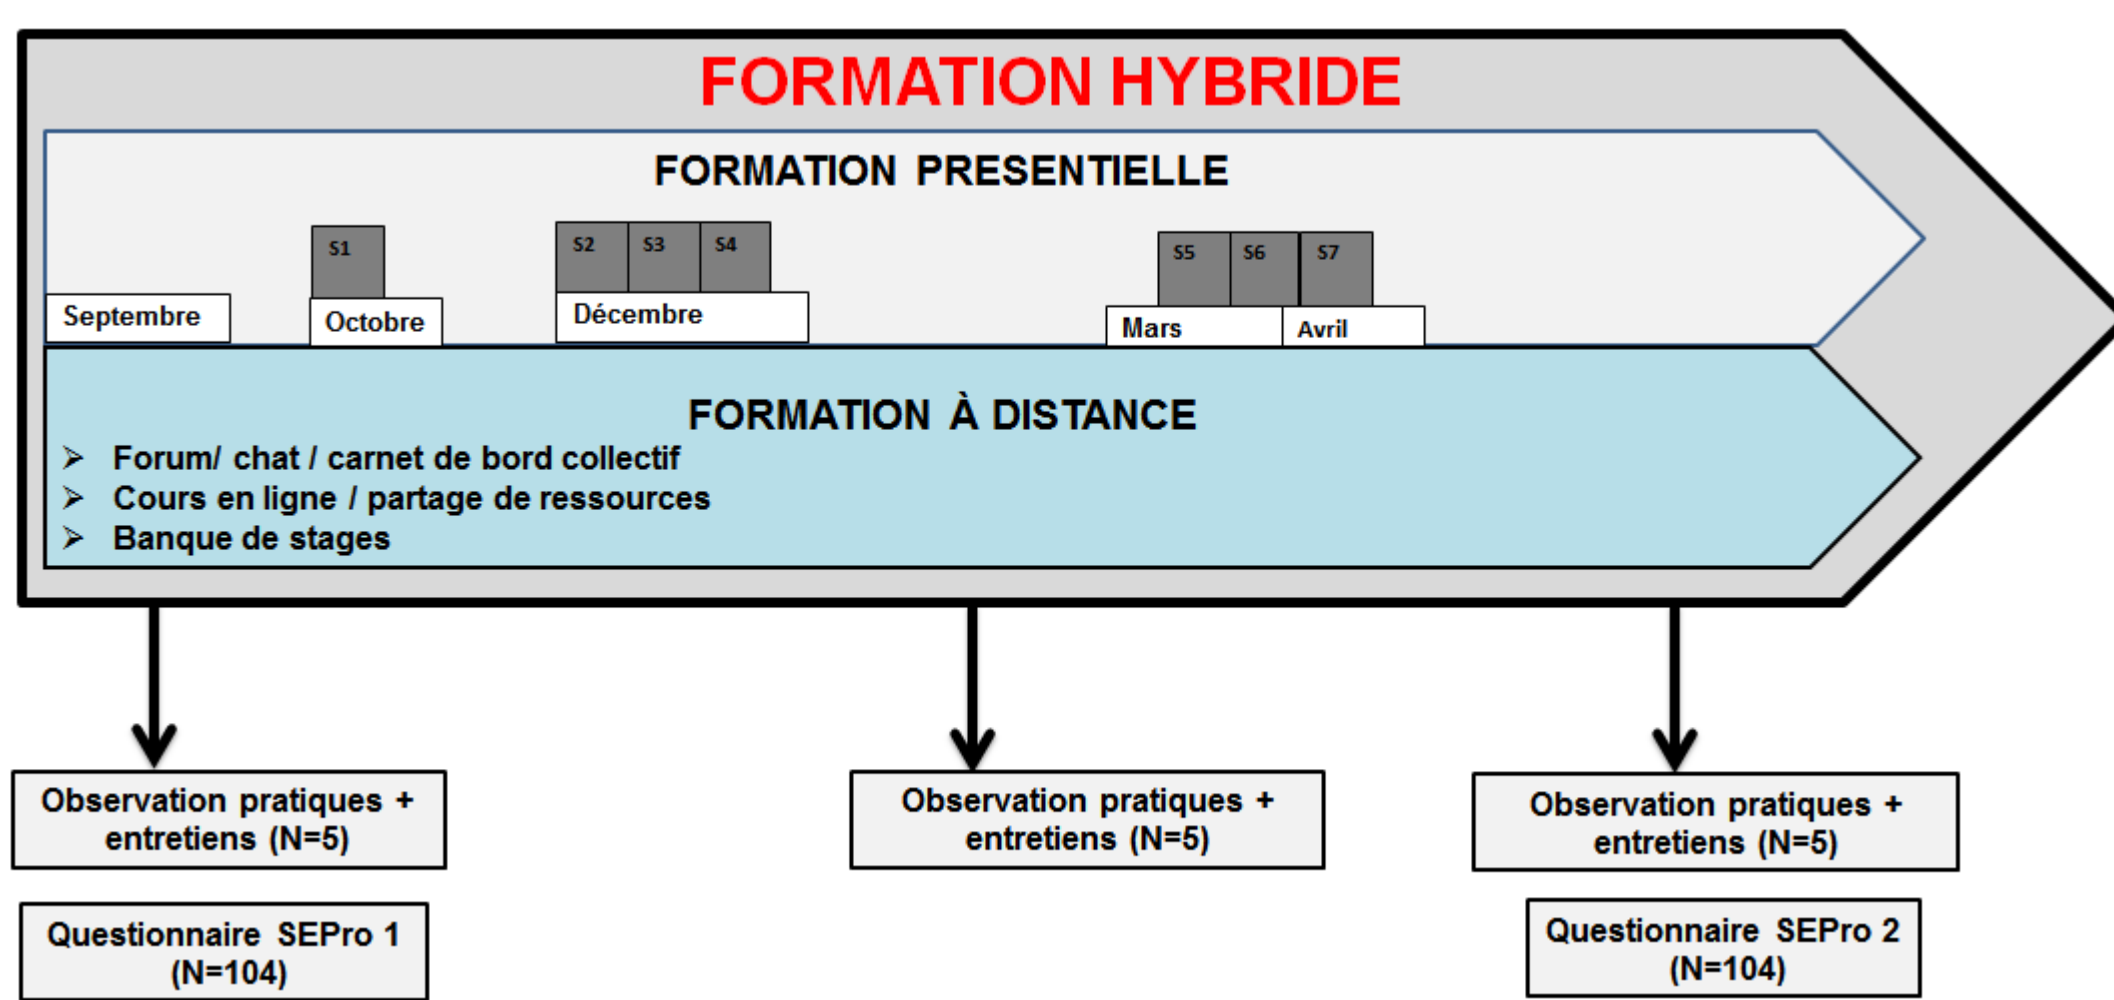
FORMATION HYBRIDE

FORMATION PRESENTIELLE

S1

S2 S3 S4

S5 S6 S7

Septembre

Octobre

Décembre

Mars

Avril

FORMATION À DISTANCE

➢ Forum/ chat / carnet de bord collectif
➢ Cours en ligne / partage de ressources
➢ Banque de stages

Observation pratiques + entretiens (N=5)

Observation pratiques + entretiens (N=5)

Observation pratiques + entretiens (N=5)

Questionnaire SEPro 1 (N=104)

Questionnaire SEPro 2 (N=104)